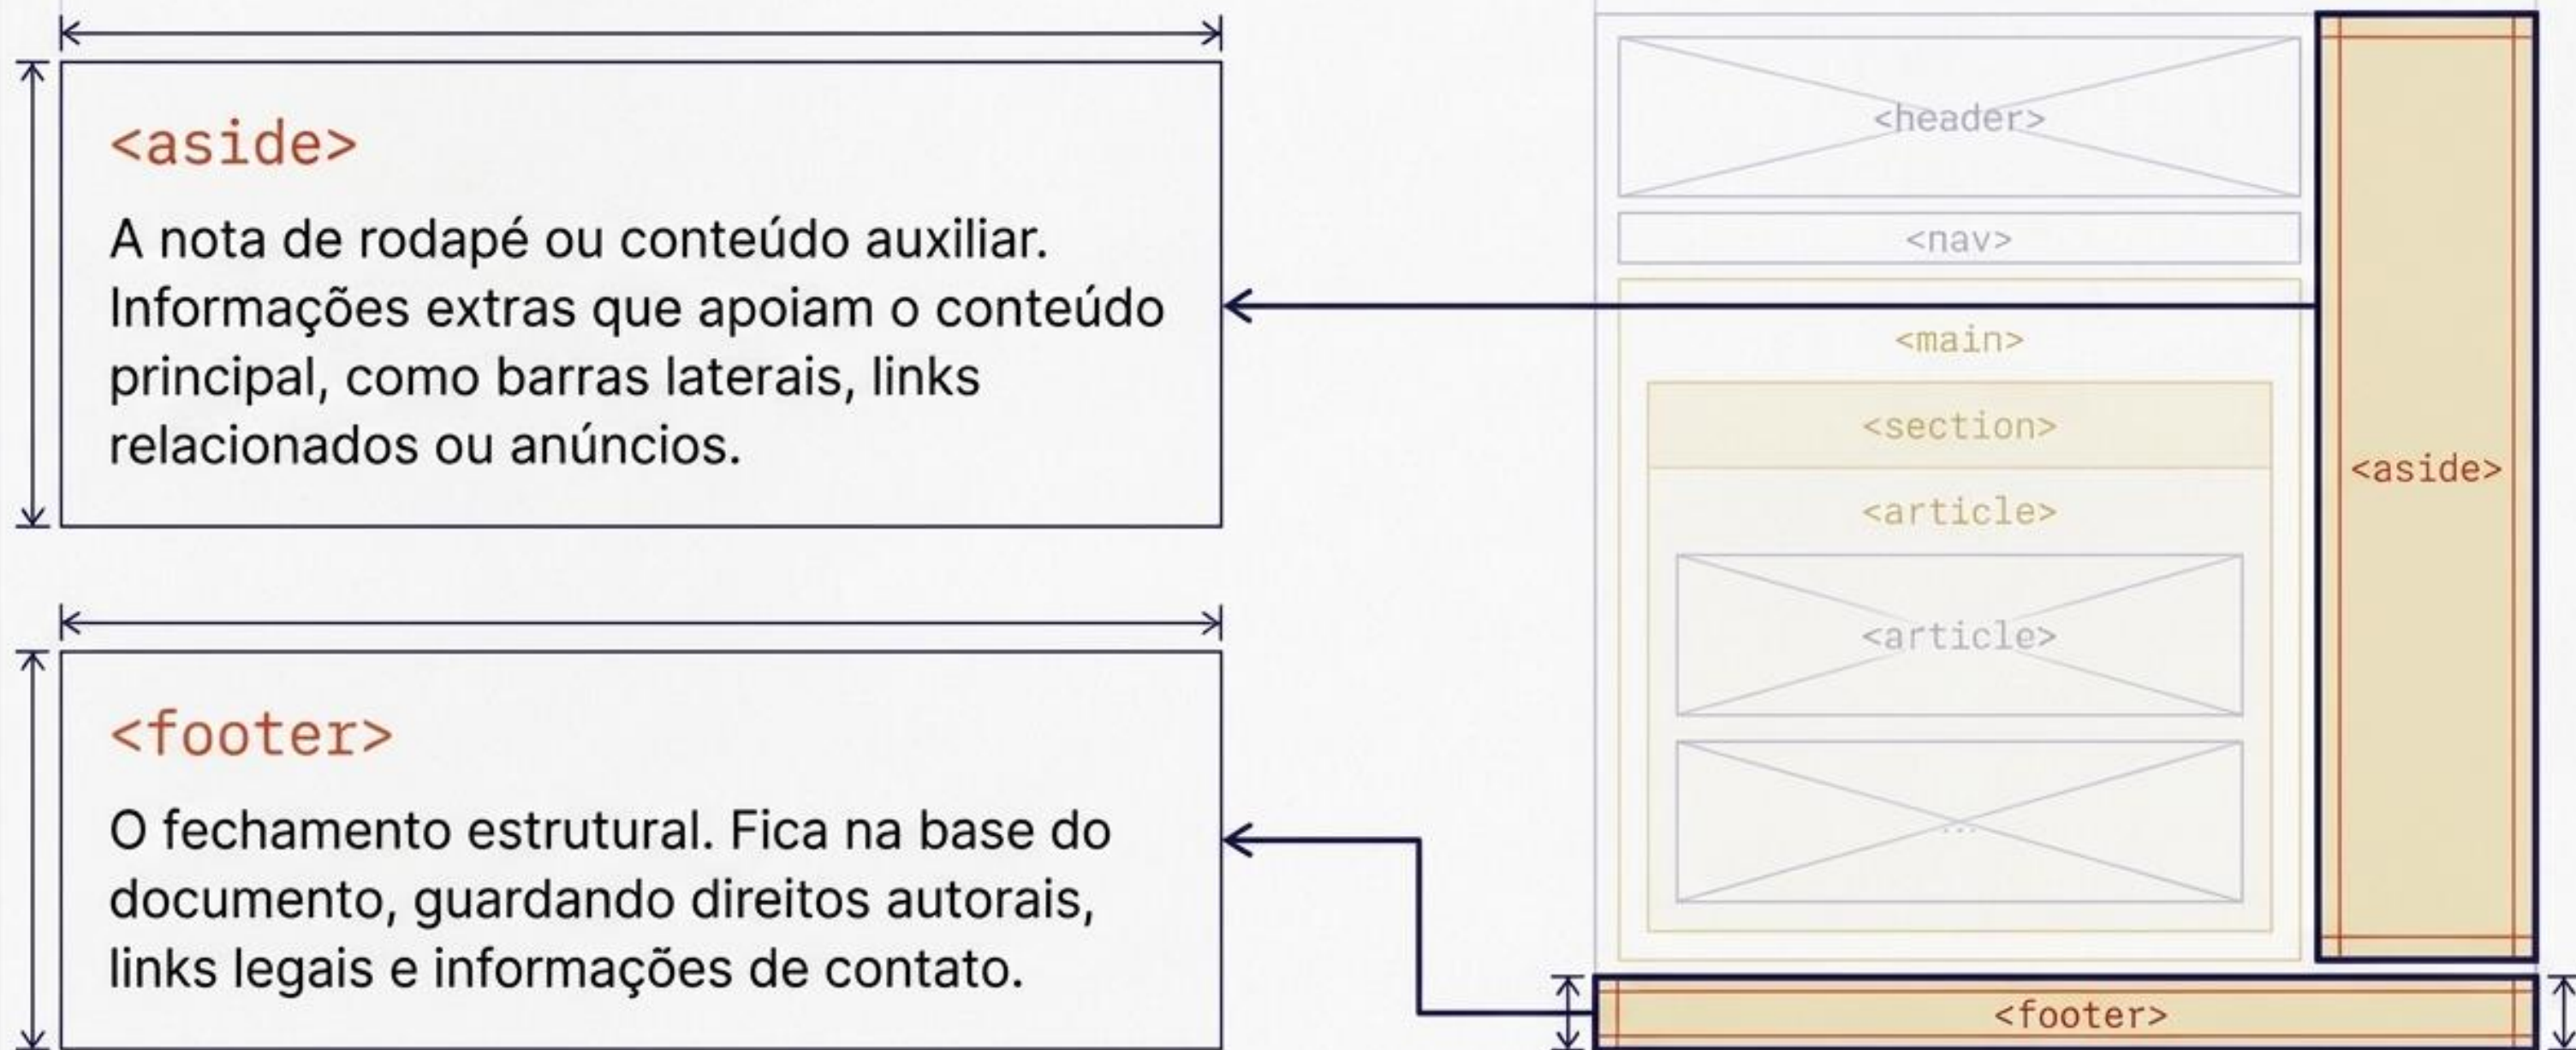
<aside>

A nota de rodapé ou conteúdo auxiliar. Informações extras que apoiam o conteúdo principal, como barras laterais, links relacionados ou anúncios.

<footer>

O fechamento estrutural. Fica na base do documento, guardando direitos autorais, links legais e informações de contato.

<header>

<nav>

<main>

<section>

<article>

<article>

...

<aside>

<footer>